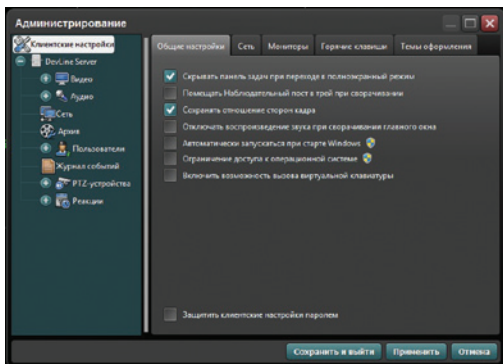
Администрирование

Клиентские настройки
DevLine Server
Видео
Аудио
Сеть
Архив
Пользователи
Журнал событий
PTZ-устройства
Реакции

Общие настройки | Сеть | Мониторы | Горячие клавиши | Темы оформления

Скрывать панель задач при переходе в полноэкранный режим
Помещать Наблюдательный пост в трей при сворачивании
Сохранять отношение сторон кадра
Отключать воспроизведение звука при сворачивании главного окна
Автоматически запускаться при старте Windows
Ограничение доступа к операционной системе
Включить возможность вызова виртуальной клавиатуры

Защитить клиентские настройки паролем

Сохранить и выйти | Применить | Отмена